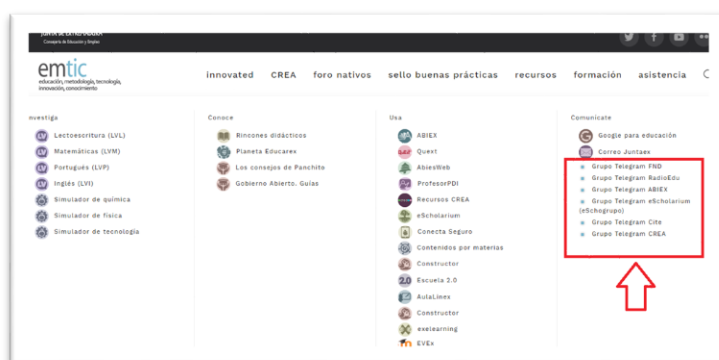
JUNTA DE EXTREMADURA
Consejería de Educación y Empleo

emtic
educación, metodología, tecnología, innovación, conocimiento

innovated CREA foro nativos sello buenas prácticas recursos formación asistencia

Investiga
LV Lectoescritura (LVL)
LV Matemáticas (LVM)
LV Portugués (LVP)
LV Inglés (LVI)
Simulador de química
Simulador de física
Simulador de tecnología

Conoce
Rincones didácticos
Planeta Educarex
Los consejos de Panchito
Gobierno Abierto. Guías

Usa
ABIEX
Quext
AbiesWeb
ProfesorPDI
Recursos CREA
eScholarium
Conecta Seguro
Contenidos por materias
Constructor
2.0 Escuela 2.0
AulaLinex
Constructor
exelearning
EVEx

Comunícate
Google para educación
Correo Juntaex
Grupo Telegram FND
Grupo Telegram RadioEdu
Grupo Telegram ABIEX
Grupo Telegram eScholarium (eSchogrupo)
Grupo Telegram Cite
Grupo Telegram CREA